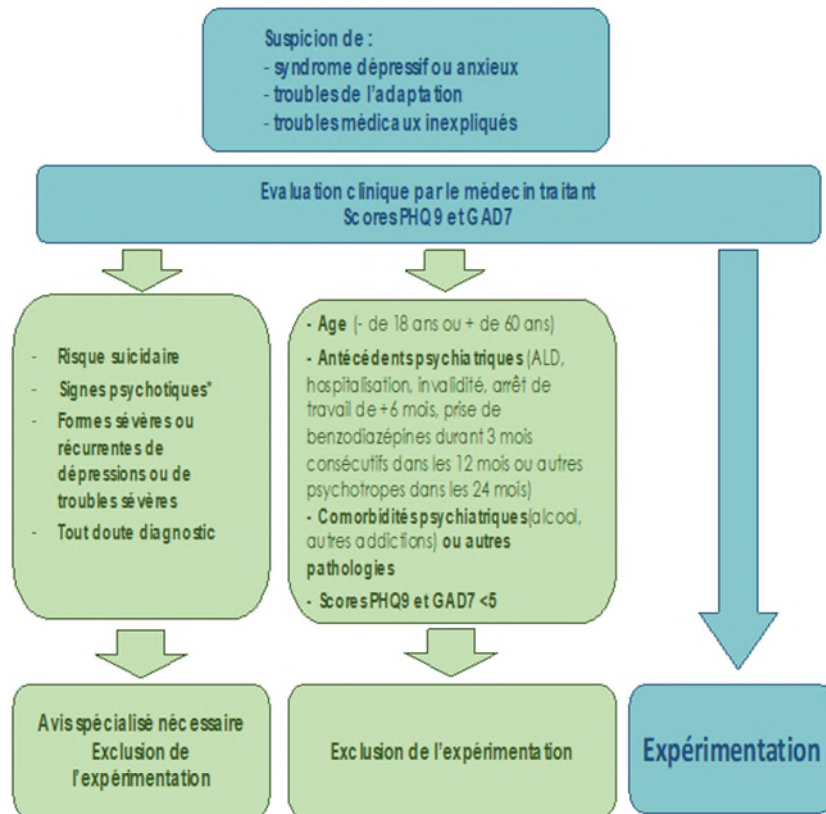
Suspicion de :
- syndrome dépressif ou anxieux
- troubles de l'adaptation
- troubles médicaux inexpliqués

Evaluation clinique par le médecin traitant
Scores PHQ 9 et GAD7

- Risque suicidaire
- Signes psychotiques*
- Formes sévères ou récurrentes de dépressions ou de troubles sévères
- Tout doute diagnostic

- Age (- de 18 ans ou + de 60 ans)
- Antécédents psychiatriques (ALD, hospitalisation, invalidité, arrêt de travail de +6 mois, prise de benzodiazépines durant 3 mois consécutifs dans les 12 mois ou autres psychotropes dans les 24 mois)
- Comorbidités psychiatriques (alcool, autres addictions) ou autres pathologies
- Scores PHQ9 et GAD7 <5

Avis spécialisé nécessaire
Exclusion de l'expérimentation

Exclusion de l'expérimentation

Expérimentation